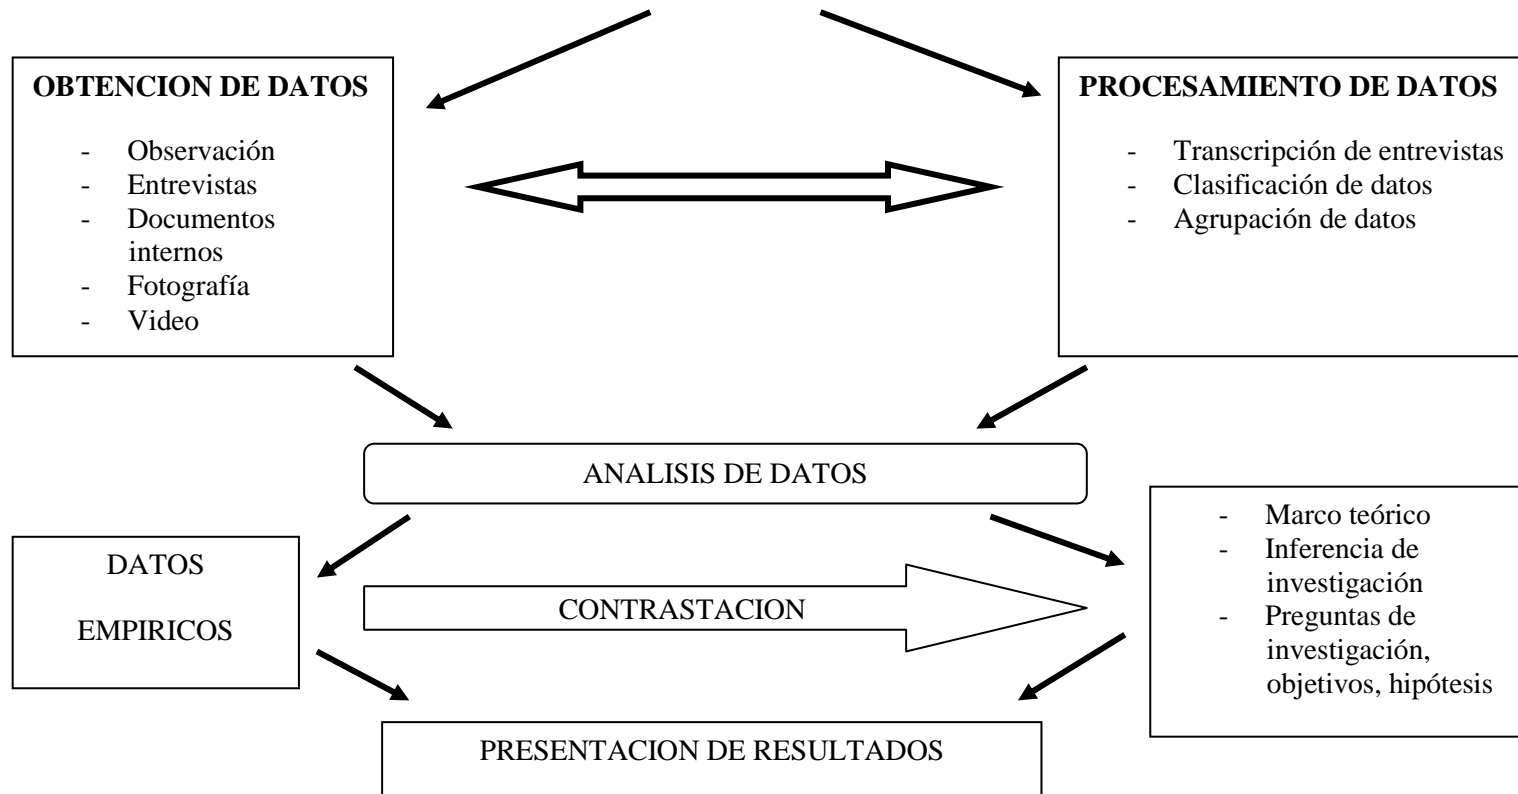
OBTENCION DE DATOS

- Observación
- Entrevistas
- Documentos internos
- Fotografía
- Video

PROCESAMIENTO DE DATOS

- Transcripción de entrevistas
- Clasificación de datos
- Agrupación de datos

ANALISIS DE DATOS

DATOS

EMPIRICOS

CONTRASTACION

- Marco teórico
- Inferencia de investigación
- Preguntas de investigación, objetivos, hipótesis

PRESENTACION DE RESULTADOS